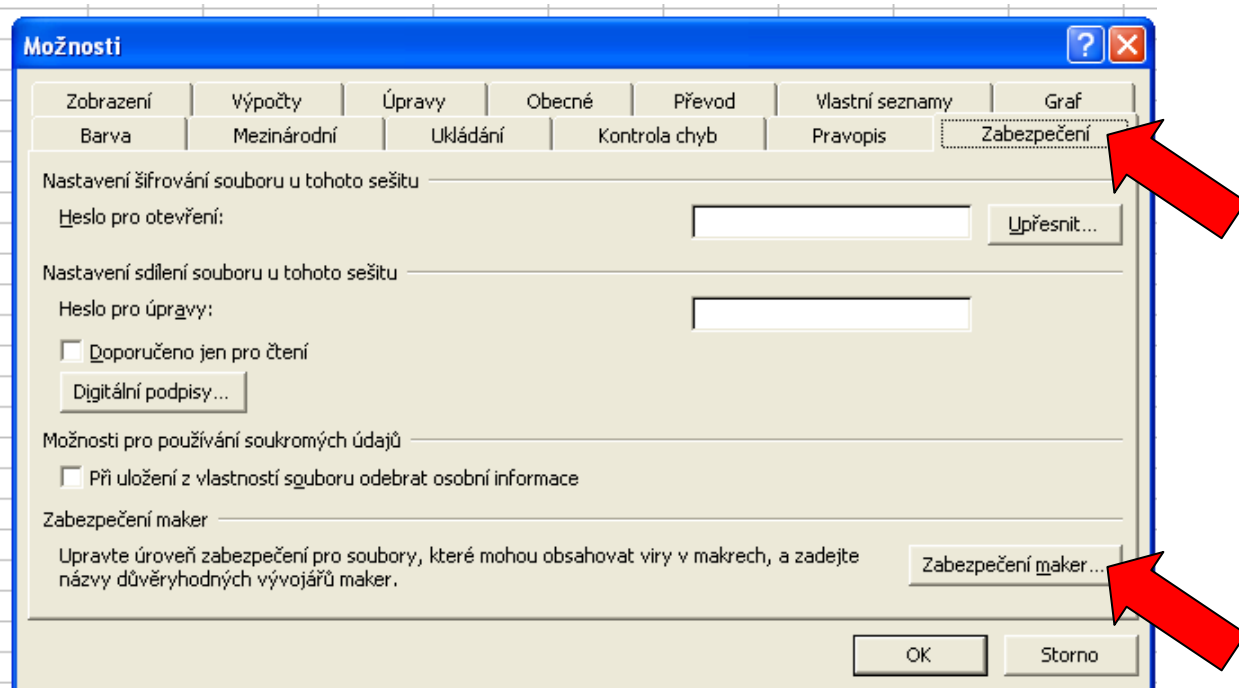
Možnosti

?

Zobrazení | Výpočty | Úpravy | Obecné | Převod | Vlastní seznamy | Graf
Barva | Mezinárodní | Ukládání | Kontrola chyb | Pravopis | Zabezpečení

Nastavení šifrování souboru u tohoto sešitu
Heslo pro otevření:
Upřesnit...

Nastavení sdílení souboru u tohoto sešitu
Heslo pro úpravy:
Doporučeno jen pro čtení
Digitální podpisy...

Možnosti pro používání soukromých údajů
Při uložení z vlastností souboru odebrat osobní informace

Zabezpečení maker
Upravte úroveň zabezpečení pro soubory, které mohou obsahovat viry v makrech, a zadejte názvy důvěryhodných vývojářů maker.
Zabezpečení maker...

OK
Storno